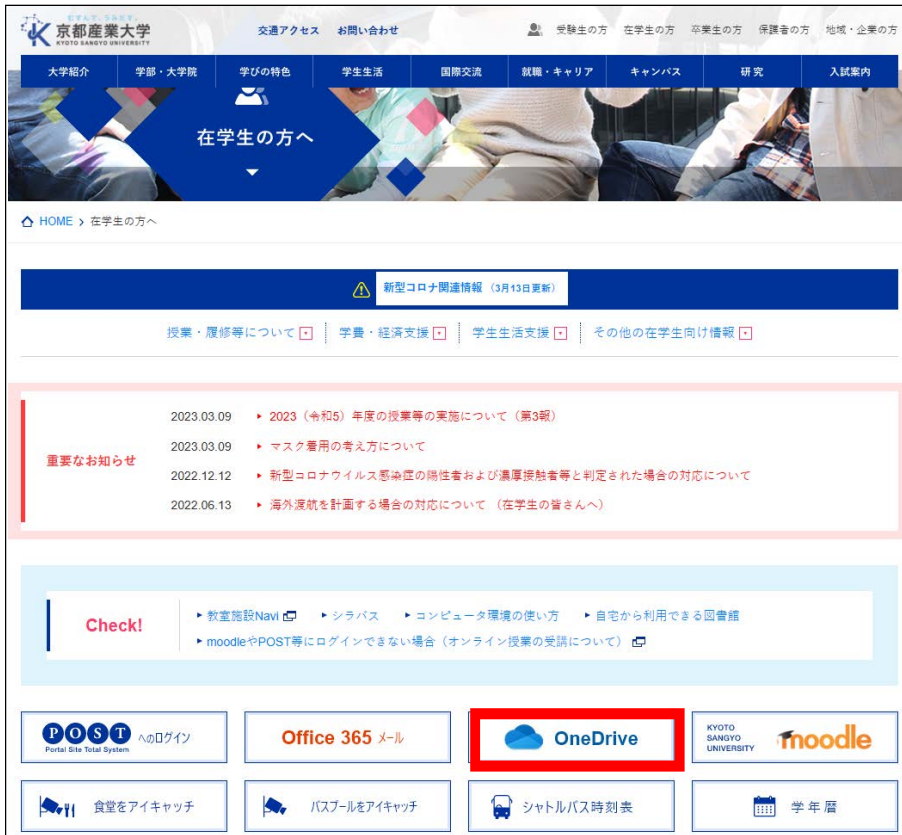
京都産業大学
KYOTO SANGYO UNIVERSITY

交通アクセス　お問い合わせ

受験生の方　在学生の方　卒業生の方　保護者の方　地域・企業の方

大学紹介　学部・大学院　学びの特色　学生生活　国際交流　就職・キャリア　キャンパス　研究　入試案内

在学生の方へ

HOME > 在学生の方へ

新型コロナ関連情報（3月13日更新）

授業・履修等について　学費・経済支援　学生生活支援　その他の在学生向け情報

重要なお知らせ

2023.03.09　▸ 2023（令和5）年度の授業等の実施について（第3報）

2023.03.09　▸ マスク着用の考え方について

2022.12.12　▸ 新型コロナウイルス感染症の陽性者および濃厚接触者等と判定された場合の対応について

2022.06.13　▸ 海外渡航を計画する場合の対応について（在学生の皆さんへ）

Check!

▸ 教室施設Navi　▸ シラバス　▸ コンピュータ環境の使い方　▸ 自宅から利用できる図書館

▸ moodleやPOST等にログインできない場合（オンライン授業の受講について）

POST Portal Site Total System へのログイン

Office 365 メール

OneDrive

KYOTO SANGYO UNIVERSITY moodle

食堂をアイキャッチ

バスプールをアイキャッチ

シャトルバス時刻表

学年暦